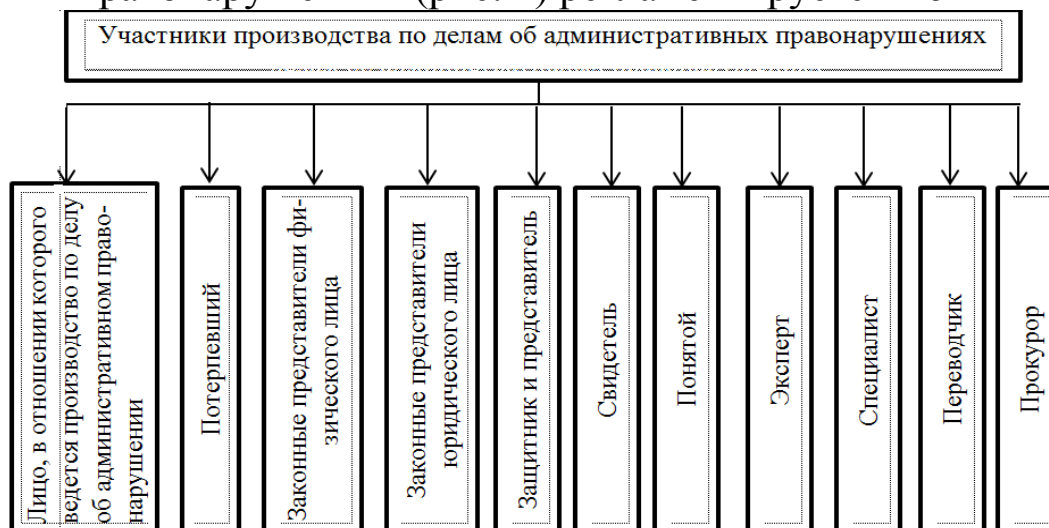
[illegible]

Участники производства по делам об административных правонарушениях

Лицо, в отношении которого ведется производство по делу об административном правонарушении

Потерпевший

Законные представители физического лица

Законные представители юридического лица

Защитник и представитель

Свидетель

Понятой

Эксперт

Специалист

Переводчик

Прокурор